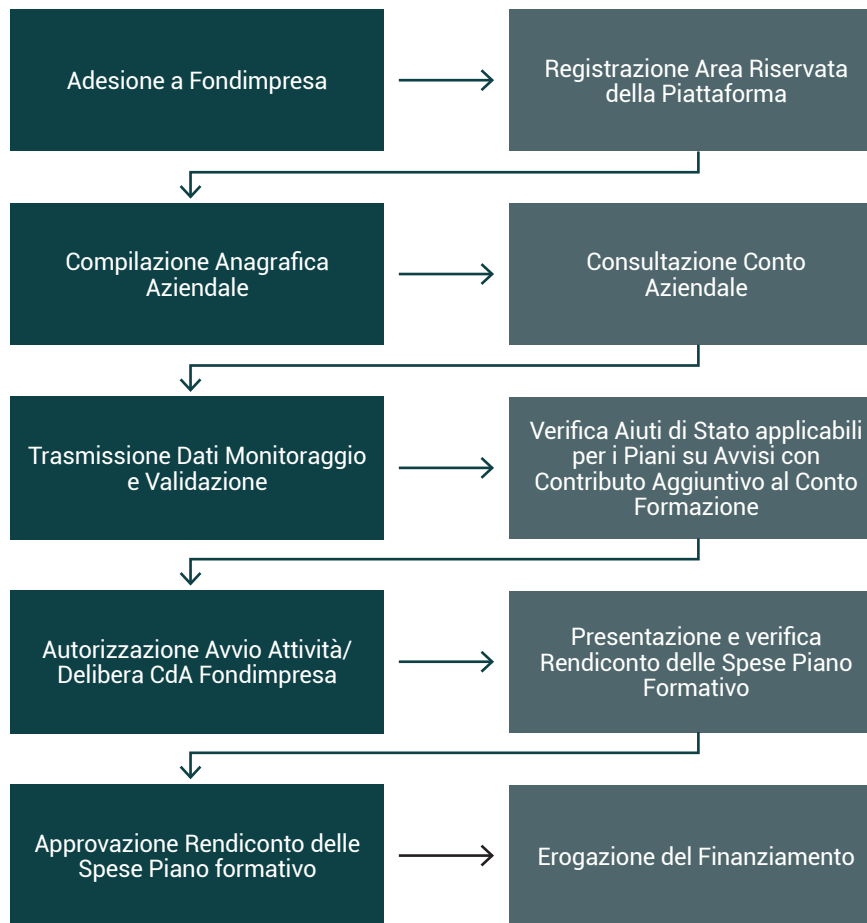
Adesione a Fondimpresa

Registrazione Area Riservata della Piattaforma

Compilazione Anagrafica Aziendale

Consultazione Conto Aziendale

Trasmissione Dati Monitoraggio e Validazione

Verifica Aiuti di Stato applicabili per i Piani su Avvisi con Contributo Aggiuntivo al Conto Formazione

Autorizzazione Avvio Attività/ Delibera CdA Fondimpresa

Presentazione e verifica Rendiconto delle Spese Piano Formativo

Approvazione Rendiconto delle Spese Piano formativo

Erogazione del Finanziamento